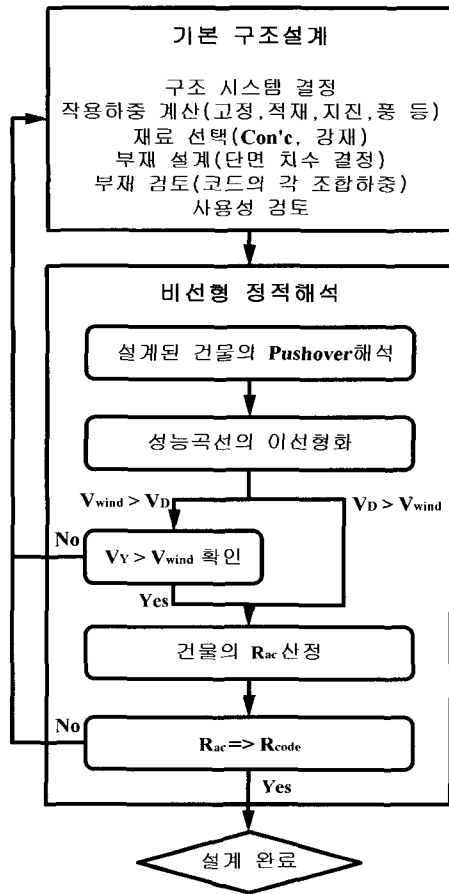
기본 구조설계

구조 시스템 결정
작용하중 계산(고정,적재,지진,풍 등)
재료 선택(Con'c, 강재)
부재 설계(단면 치수 결정)
부재 검토(코드의 각 조합하중)
사용성 검토

비선형 정적해석

설계된 건물의 Pushover해석

성능곡선의 이선형화

$V_{wind} > V_D$

$V_D > V_{wind}$

No

$V_Y > V_{wind}$ 확인

Yes

건물의 $R_{ac}$ 산정

No

$R_{ac} => R_{code}$

Yes

설계 완료